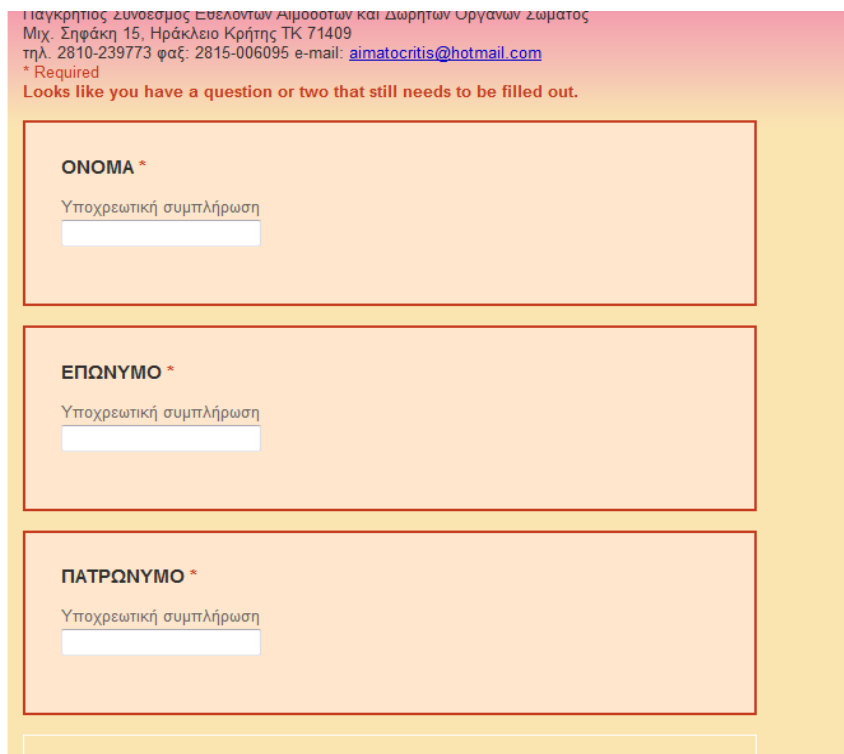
Παγκρήτιος Σύνδεσμος Εθελοντών Αιμοδοτών και Δωρητών Οργάνων Σώματος
Μιχ. Σηφάκη 15, Ηράκλειο Κρήτης ΤΚ 71409
τηλ. 2810-239773 φαξ: 2815-006095 e-mail: aimatocritis@hotmail.com
* Required
Looks like you have a question or two that still needs to be filled out.

ΟΝΟΜΑ *
Υποχρεωτική συμπλήρωση

ΕΠΩΝΥΜΟ *
Υποχρεωτική συμπλήρωση

ΠΑΤΡΩΝΥΜΟ *
Υποχρεωτική συμπλήρωση